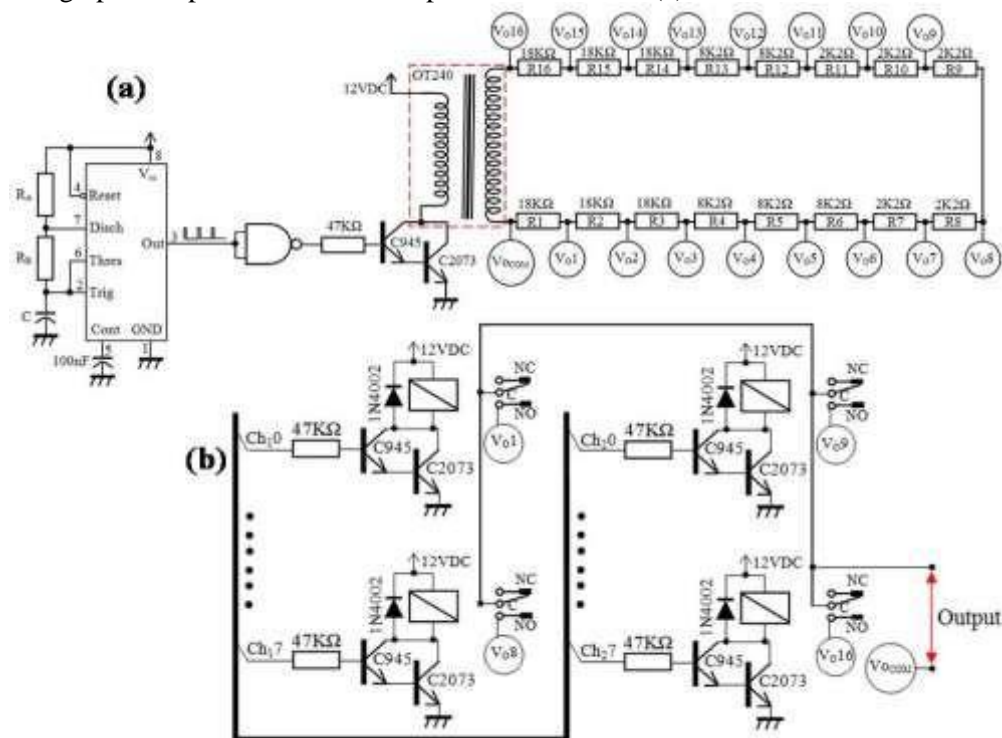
(a)

(b)

Vo16 Vo15 Vo14 Vo13 Vo12 Vo11 Vo10 Vo9

18KΩ R16 18KΩ R15 18KΩ R14 8K2Ω R13 8K2Ω R12 2K2Ω R11 2K2Ω R10 2K2Ω R9

OT240

12VDC

18KΩ R1 18KΩ R2 18KΩ R3 8K2Ω R4 8K2Ω R5 8K2Ω R6 2K2Ω R7 2K2Ω R8

Vocom Vo1 Vo2 Vo3 Vo4 Vo5 Vo6 Vo7 Vo8

RA RB C 100nF

8 Vcc 4 Reset 7 Disch 6 Thres 2 Trig Out 3 Cont 5 GND 1

47KΩ C945 C2073

12VDC 1N4002 NC C NO Vo1

Ch10 47KΩ C945 C2073

12VDC 1N4002 NC C NO Vo8

Ch17 47KΩ C945 C2073

12VDC 1N4002 NC C NO Vo9

Ch20 47KΩ C945 C2073

12VDC 1N4002 NC C NO Vo16

Ch27 47KΩ C945 C2073

Output

Vocom